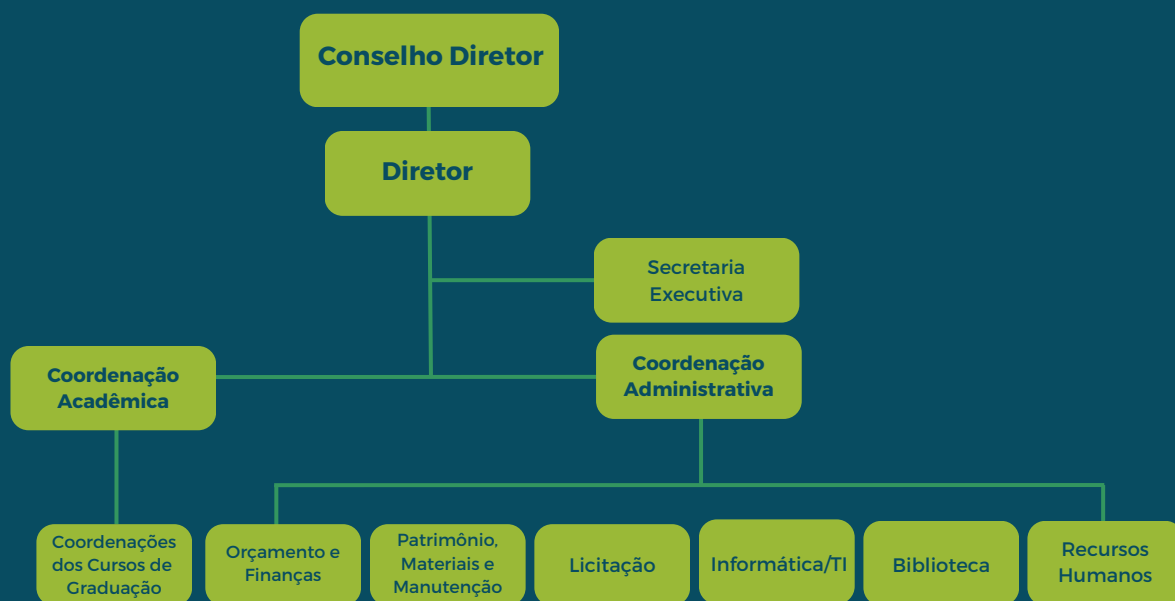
Conselho Diretor

Diretor

Secretaria Executiva

Coordenação Acadêmica

Coordenação Administrativa

Coordenações dos Cursos de Graduação

Orçamento e Finanças

Patrimônio, Materiais e Manutenção

Licitação

Informática/TI

Biblioteca

Recursos Humanos